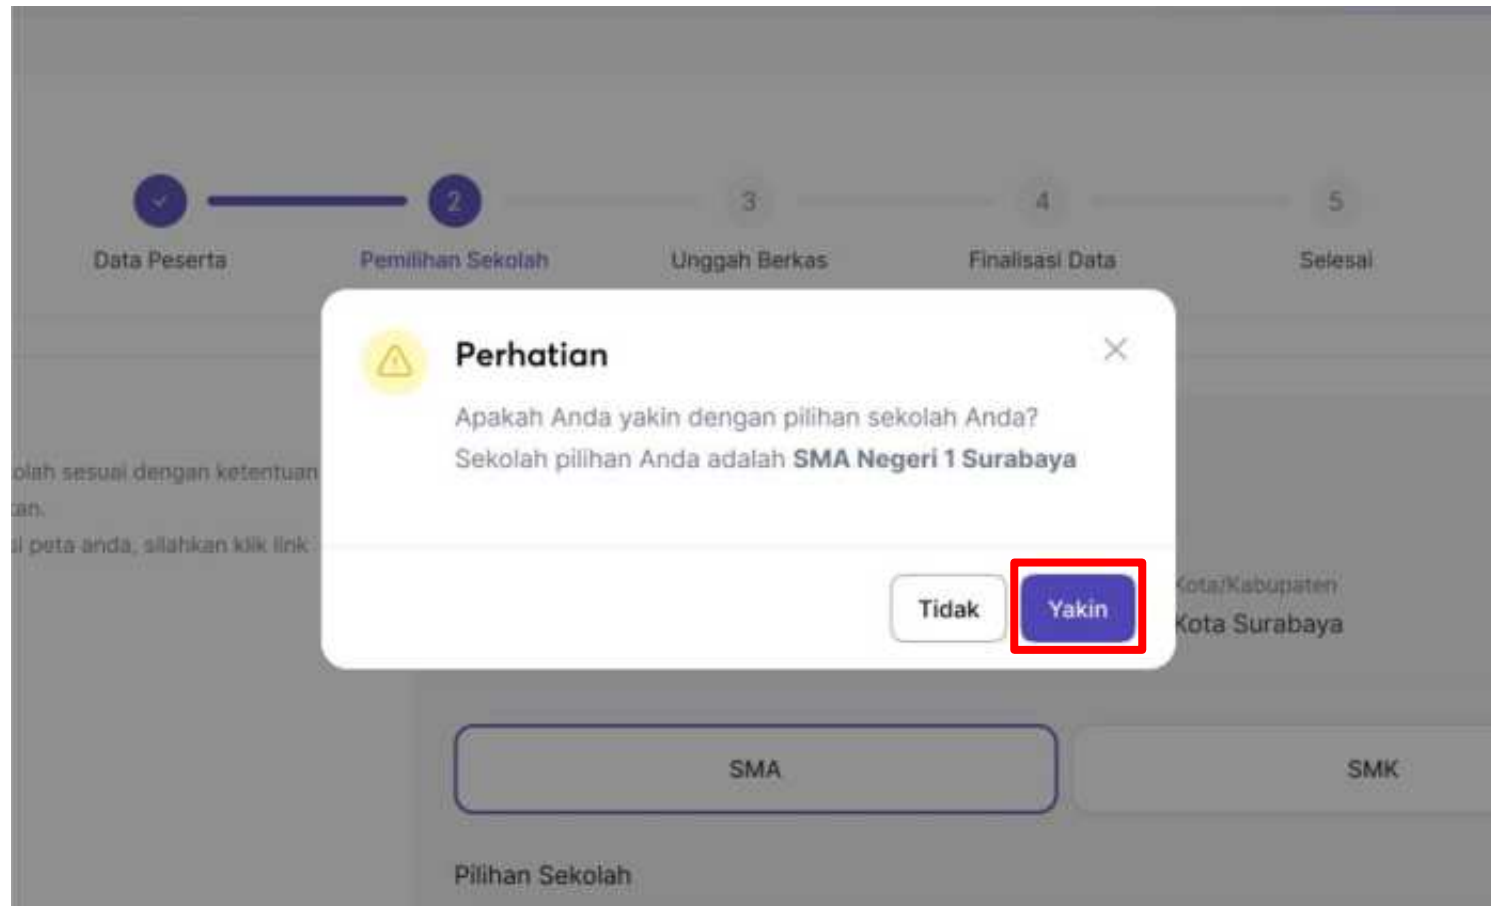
2 3 4 5

Data Peserta
Pemilihan Sekolah
Unggah Berkas
Finalisasi Data
Selesai

olah sesuai dengan ketentuan
an.
i peta anda, silahkan klik link

Perhatian

Apakah Anda yakin dengan pilihan sekolah Anda?
Sekolah pilihan Anda adalah **SMA Negeri 1 Surabaya**

Tidak
Yakin

Kota/Kabupaten
Kota Surabaya

SMA
SMK

Pilihan Sekolah